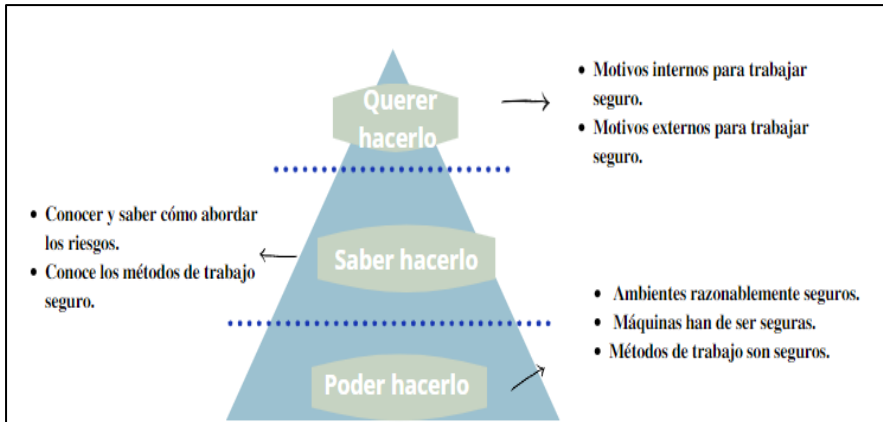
Querer hacerlo

Saber hacerlo

Poder hacerlo

• Motivos internos para trabajar seguro.
• Motivos externos para trabajar seguro.

• Conocer y saber cómo abordar los riesgos.
• Conoce los métodos de trabajo seguro.

• Ambientes razonablemente seguros.
• Máquinas han de ser seguras.
• Métodos de trabajo son seguros.